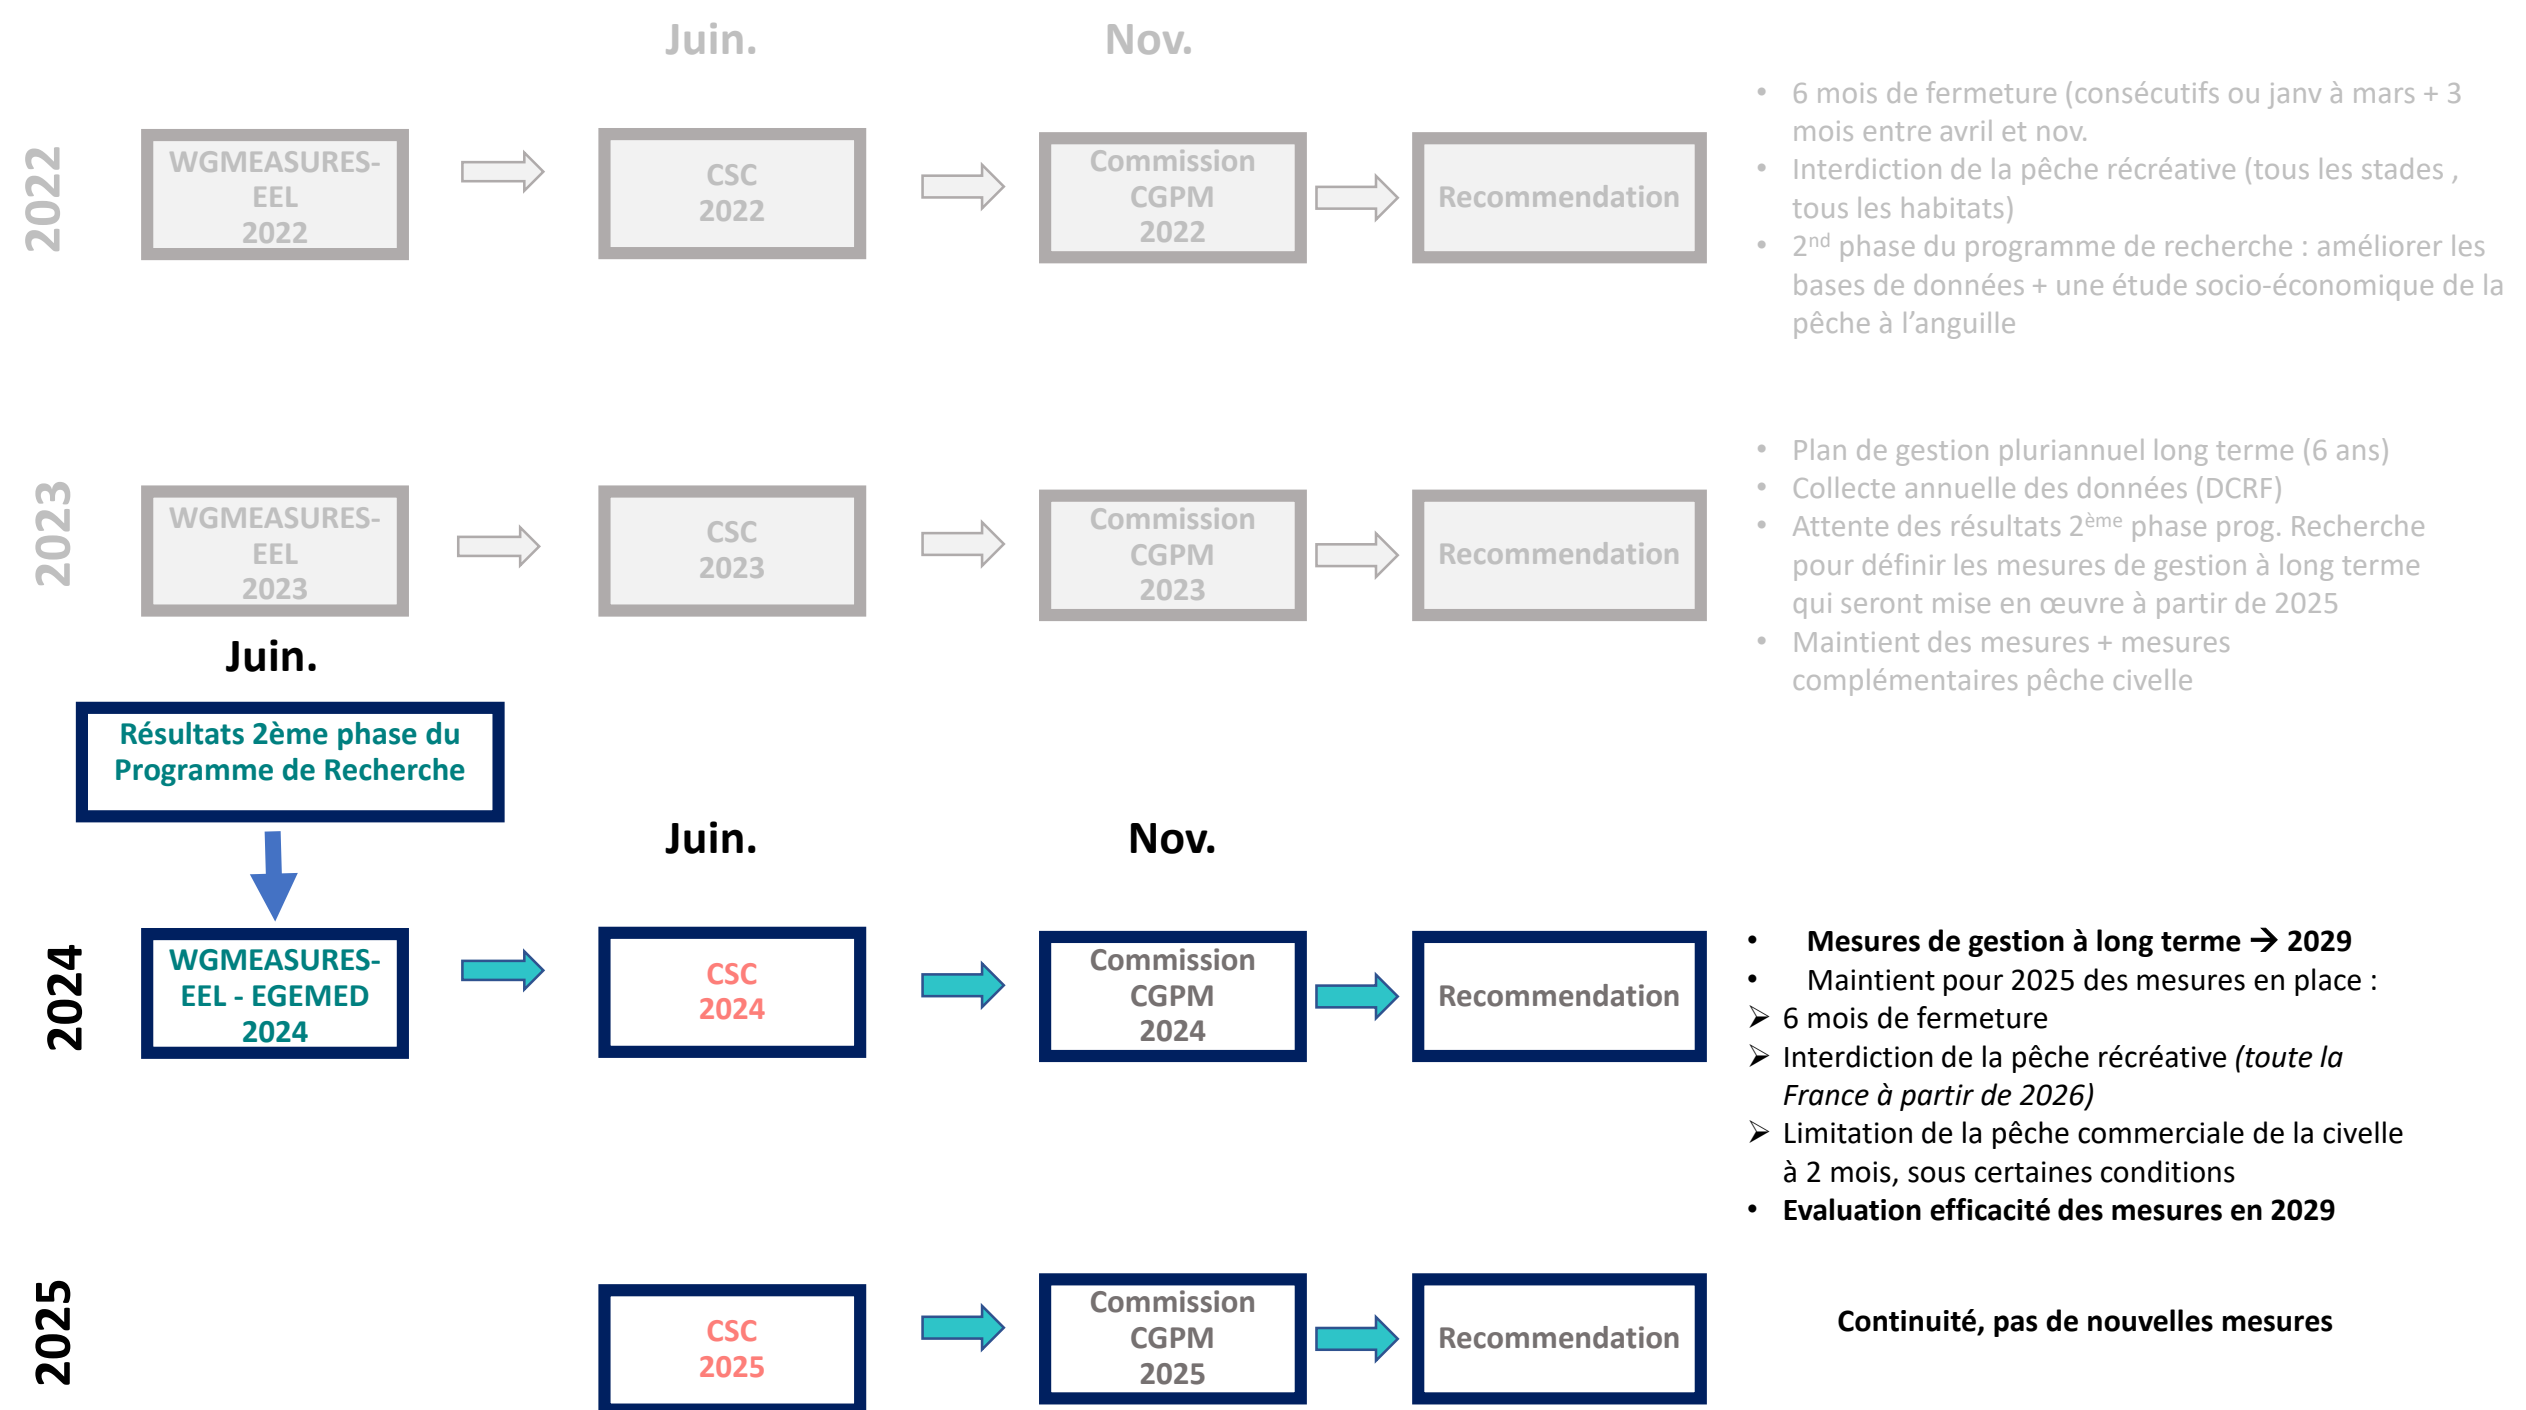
Juin. Nov.

2022

WGMEASURES-EEL 2022

CSC 2022

Commission CGPM 2022

Recommendation

- 6 mois de fermeture (consécutifs ou janv à mars + 3 mois entre avril et nov.
- Interdiction de la pêche récréative (tous les stades , tous les habitats)
- 2$^{nd}$ phase du programme de recherche : améliorer les bases de données + une étude socio-économique de la pêche à l'anguille

2023

WGMEASURES-EEL 2023

CSC 2023

Commission CGPM 2023

Recommendation

- Plan de gestion pluriannuel long terme (6 ans)
- Collecte annuelle des données (DCRF)
- Attente des résultats 2$^{ème}$ phase prog. Recherche pour définir les mesures de gestion à long terme qui seront mise en œuvre à partir de 2025
- Maintient des mesures + mesures complémentaires pêche civelle

Juin.

Résultats 2ème phase du Programme de Recherche

Juin. Nov.

2024

WGMEASURES-EEL - EGEMED 2024

CSC 2024

Commission CGPM 2024

Recommendation

- Mesures de gestion à long terme → 2029
- Maintient pour 2025 des mesures en place :
➢ 6 mois de fermeture
➢ Interdiction de la pêche récréative *(toute la France à partir de 2026)*
➢ Limitation de la pêche commerciale de la civelle à 2 mois, sous certaines conditions
- Evaluation efficacité des mesures en 2029

2025

CSC 2025

Commission CGPM 2025

Recommendation

Continuité, pas de nouvelles mesures